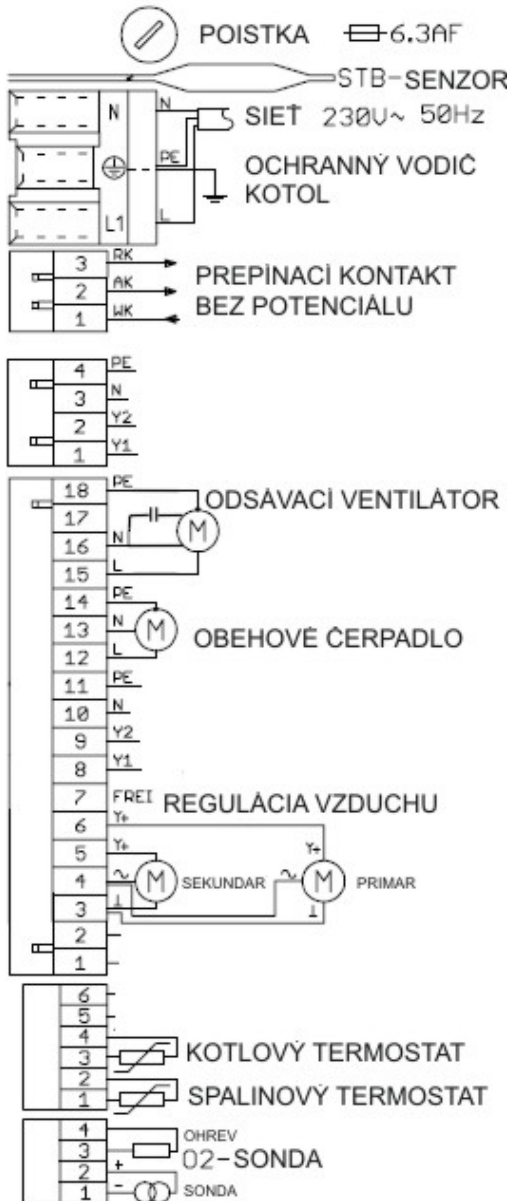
POISTKA 6.3AF

STB-SENZOR

N
N
SIEŤ 230V~ 50Hz
PE
OCHRANNÝ VODIČ KOTOL
L1
L

3 RK
2 AK
1 WK
PREPÍNACÍ KONTAKT BEZ POTENCIÁLU

4 PE
3 N
2 Y2
1 Y1

18 PE
17
16 N
15 L
ODSÁVACÍ VENTILÁTOR
M
14 PE
13 N
12 L
M
OBEHOVÉ ČERPADLO
11 PE
10 N
9 Y2
8 Y1
7 FREI
REGULÁCIA VZDUCHU
6 Y+
5 Y+
4 ~
3 ⊥
2 -
1 -
M SEKUNDAR
Y+
~
M PRIMAR
⊥

6 -
5 -
4
3
KOTLOVÝ TERMOSTAT
2
1
SPALINOVÝ TERMOSTAT

4
3
OHREV
02-SONDA
2 +
1 -
SONDA